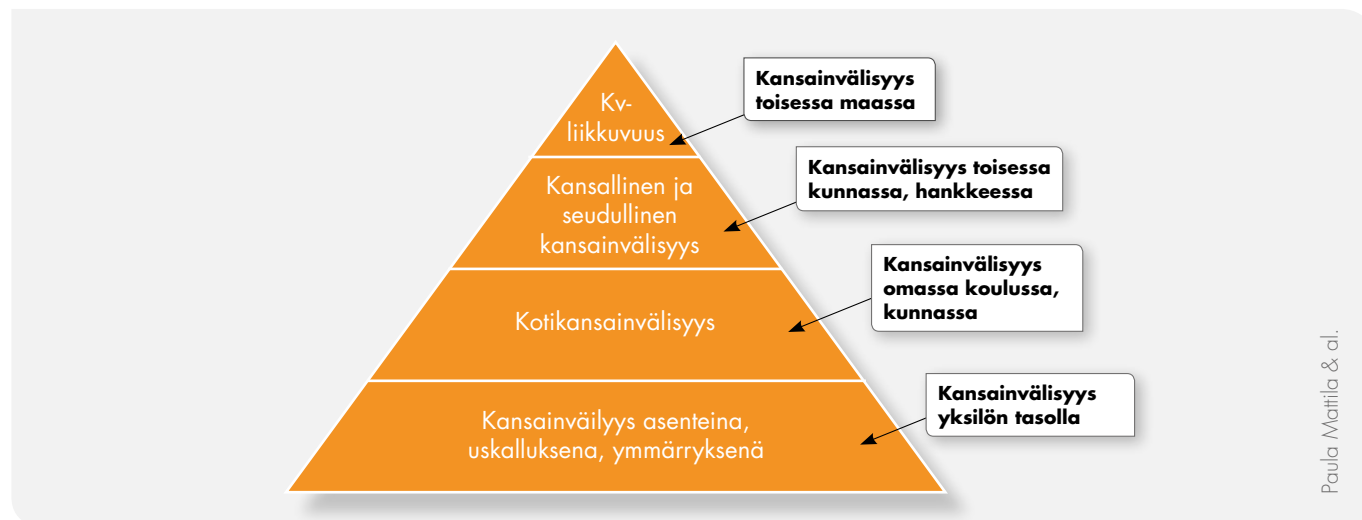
Kv-liikkuvuus

Kansallinen ja seudullinen kansainvälisyys

Kotikansainvälisyys

Kansainväilyys asenteina, uskalluksena, ymmärryksenä

Kansainvälisyys toisessa maassa

Kansainvälisyys toisessa kunnassa, hankkeessa

Kansainvälisyys omassa koulussa, kunnassa

Kansainvälisyys yksilön tasolla

Paula Mattila & al.